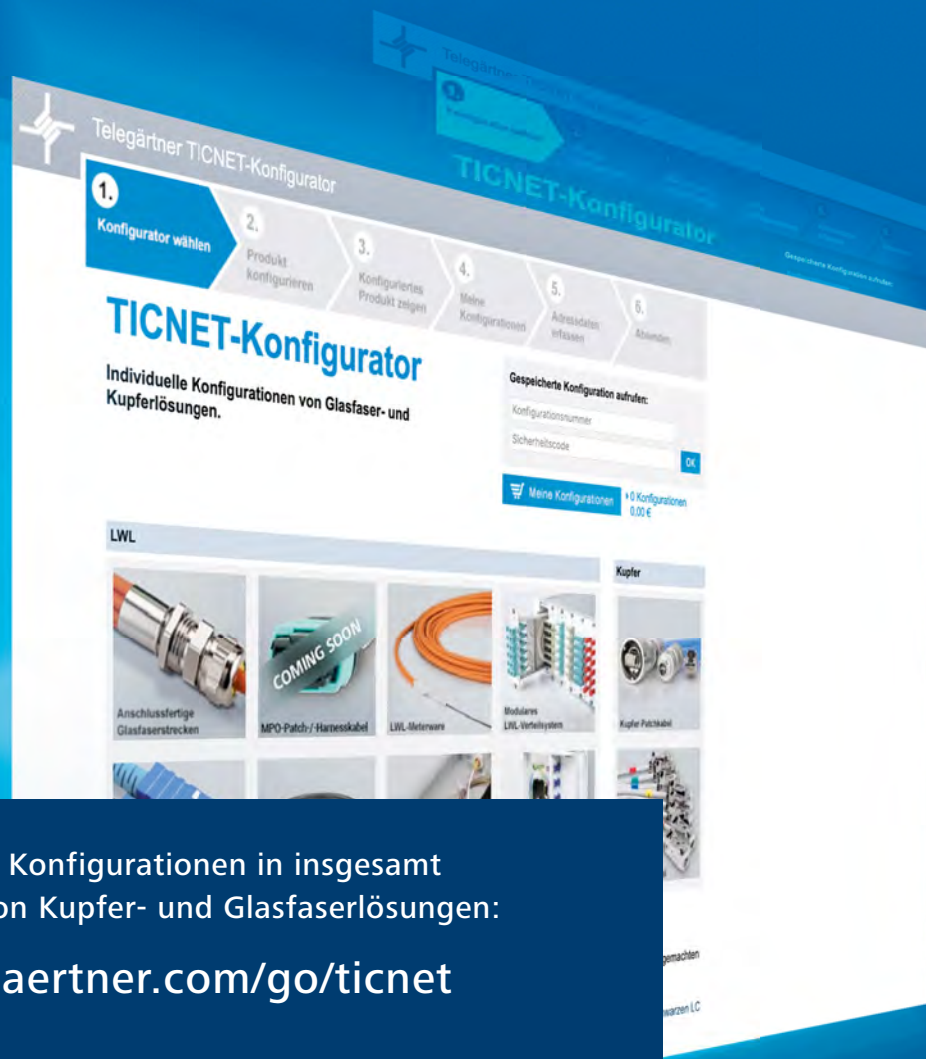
Telegärtner TICNET-Konfigurator

TICNET-Konfigurator

Gespeicherte Konfiguration aufrufen

1.
Konfigurator wählen

2.
Produkt konfigurieren

3.
Konfiguriertes Produkt zeigen

4.
Meine Konfigurationen

5.
Adressdaten erfassen

6.
Absenden

TICNET-Konfigurator

Individuelle Konfigurationen von Glasfaser- und Kupferlösungen.

Gespeicherte Konfiguration aufrufen:

Konfigurationsnummer

Sicherheitscode

OK

Meine Konfigurationen

0 Konfigurationen 0,00 €

LWL

Kupfer

Anschlussfertige Glasfaserstrecken

COMING SOON

MPO-Patch-/-Harnesskabel

LWL-Meterware

Modulares LWL-Verteilsystem

Kupfer Patchkabel

Konfigurationen in insgesamt
on Kupfer- und Glasfaserlösungen:

aertner.com/go/ticnet

gemachten

varzen LC